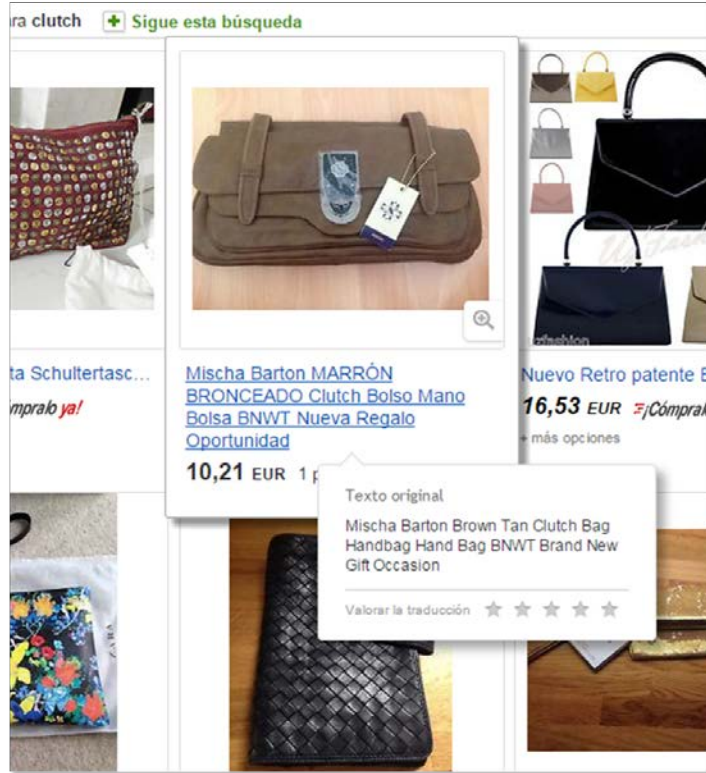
ra clutch

Sigue esta búsqueda

ta Schultertasc...

ómpralo ya!

Mischa Barton MARRÓN BRONCEADO Clutch Bolso Mano Bolsa BNWT Nueva Regalo Oportunidad

10,21 EUR 1 p

Nuevo Retro patente E

16,53 EUR ¡Cómpral

+ más opciones

Texto original

Mischa Barton Brown Tan Clutch Bag Handbag Hand Bag BNWT Brand New Gift Occasion

Valorar la traducción

ZARA